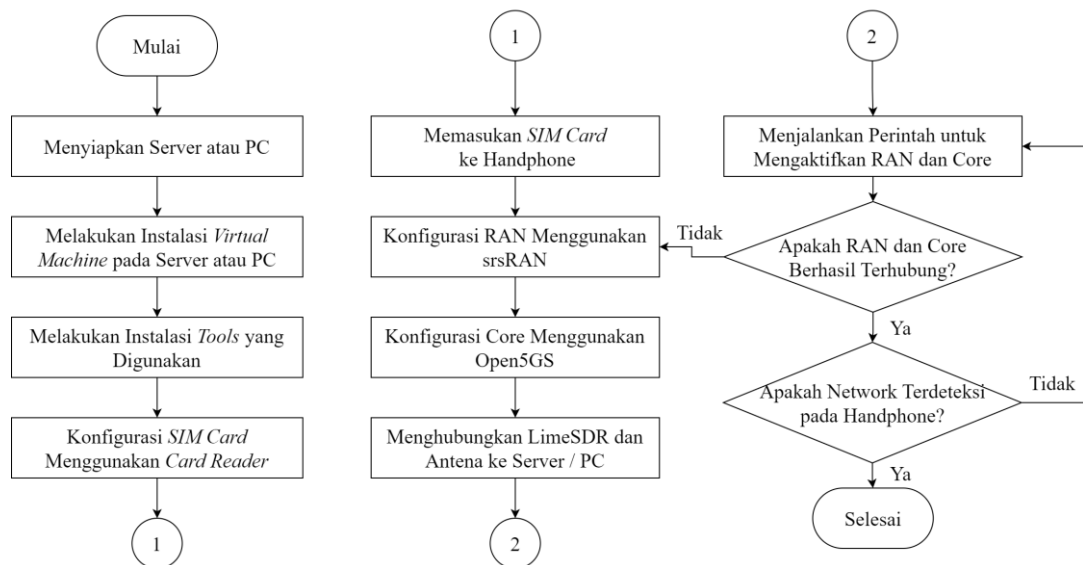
Mulai

Menyiapkan Server atau PC

Melakukan Instalasi Virtual Machine pada Server atau PC

Melakukan Instalasi Tools yang Digunakan

Konfigurasi SIM Card Menggunakan Card Reader

1

1

Memasukan SIM Card ke Handphone

Konfigurasi RAN Menggunakan srsRAN

Konfigurasi Core Menggunakan Open5GS

Menghubungkan LimeSDR dan Antena ke Server / PC

2

2

Menjalankan Perintah untuk Mengaktifkan RAN dan Core

Apakah RAN dan Core Berhasil Terhubung?

Tidak

Ya

Apakah Network Terdeteksi pada Handphone?

Tidak

Ya

Selesai